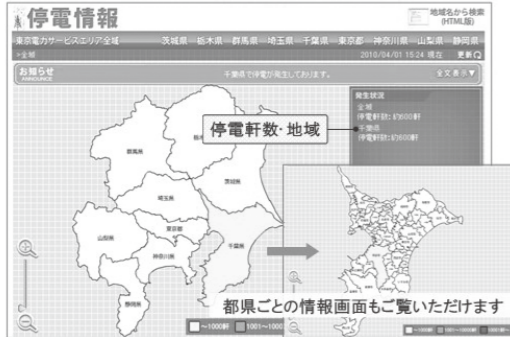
停電情報

地域名から検索 (HTML版)

東京電力サービスエリア全域 茨城県 栃木県 群馬県 埼玉県 千葉県 東京都 神奈川県 山梨県 静岡県

>全域

2010/04/01 15:24 現在 更新

お知らせ ANNOUNCE

千葉県で停電が発生しております。

全文表示

発生状況
全域
停電軒数:約600軒
千葉県
停電軒数:約600軒

停電軒数･地域

群馬県

栃木県

茨城県

埼玉県

東京都

山梨県

神奈川県

千葉県

静岡県

都県ごとの情報画面もご覧いただけます

~1000軒 1001~1000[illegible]

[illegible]